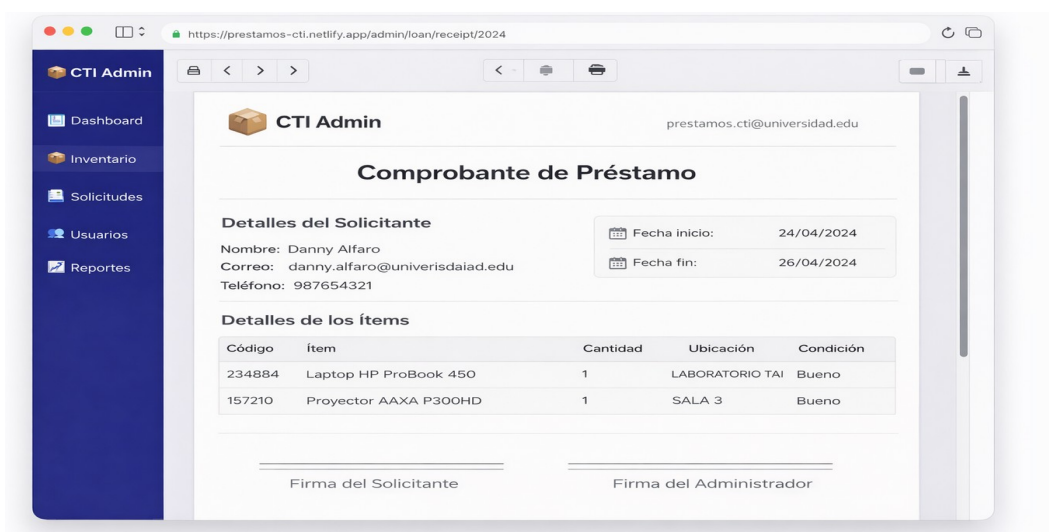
https://prestamos-cti.netlify.app/admin/loan/receipt/2024

CTI Admin

Dashboard
Inventario
Solicitudes
Usuarios
Reportes

CTI Admin

prestamos.cti@universidad.edu

Comprobante de Préstamo

Detalles del Solicitante

Nombre: Danny Alfaro
Correo: danny.alfaro@univerisdaiad.edu
Teléfono: 987654321

| Fecha inicio: | 24/04/2024 |
|---|---|
| Fecha fin: | 26/04/2024 |

Detalles de los Ítems

| Código | Ítem | Cantidad | Ubicación | Condición |
|---|---|---|---|---|
| 234884 | Laptop HP ProBook 450 | 1 | LABORATORIO TAI | Bueno |
| 157210 | Proyector AAXA P300HD | 1 | SALA 3 | Bueno |

Firma del Solicitante

Firma del Administrador